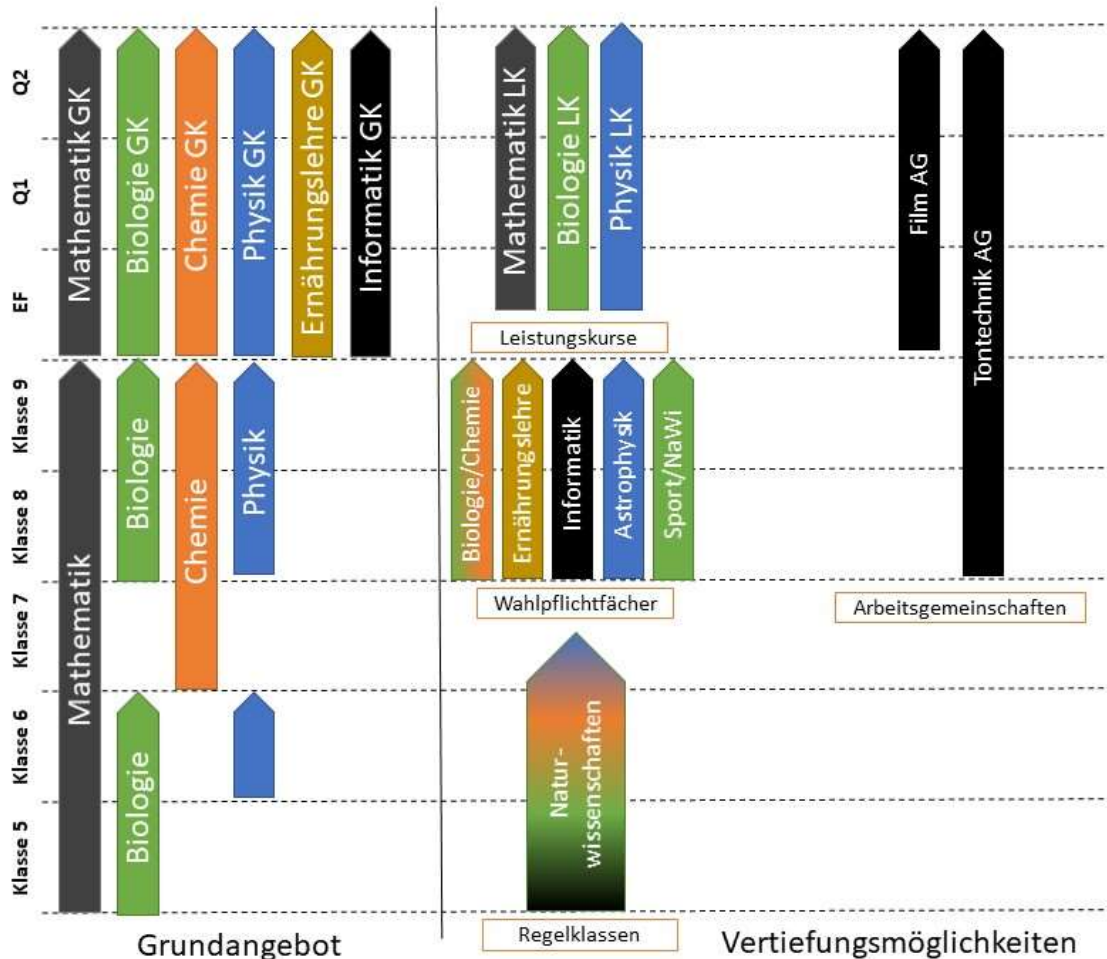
Q2
Q1
EF
Klasse 9
Klasse 8
Klasse 7
Klasse 6
Klasse 5

Mathematik GK
Biologie GK
Chemie GK
Physik GK
Ernährungslehre GK
Informatik GK

Mathematik
Biologie
Chemie
Physik
Biologie

Grundangebot

Mathematik LK
Biologie LK
Physik LK
Leistungskurse

Biologie/Chemie
Ernährungslehre
Informatik
Astrophysik
Sport/NaWi
Wahlpflichtfächer

Natur-wissenschaften
Regelklassen

Film AG
Tontechnik AG
Arbeitsgemeinschaften

Vertiefungsmöglichkeiten